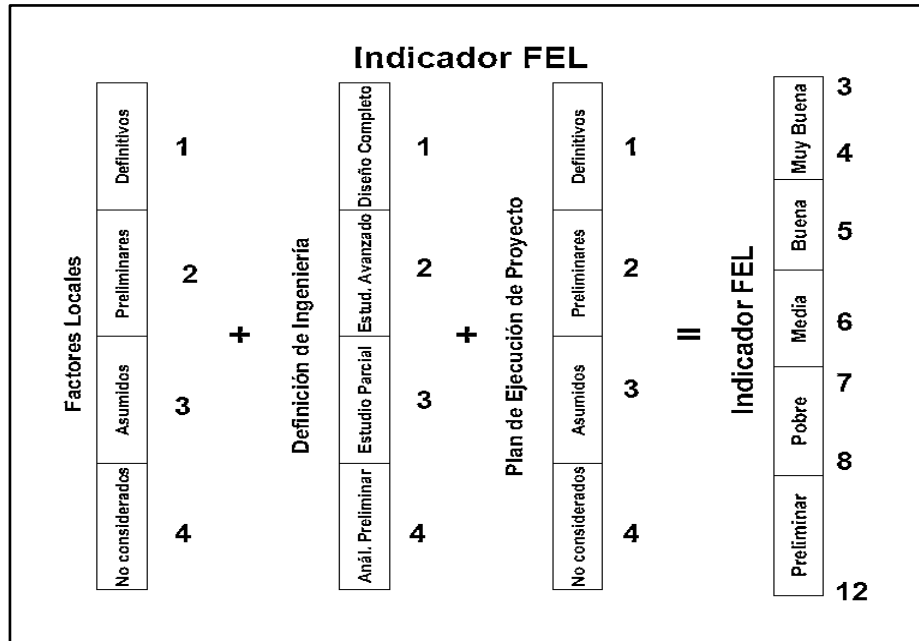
Indicador FEL

Factores Locales

| Definitivos | 1 |
|---|---|
| Preliminares | 2 |
| Asumidos | 3 |
| No considerados | 4 |

+

Definición de Ingeniería

| Diseño Completo | 1 |
|---|---|
| Estud. Avanzado | 2 |
| Estudio Parcial | 3 |
| Anál. Preliminar | 4 |

+

Plan de Ejecución de Proyecto

| Definitivos | 1 |
|---|---|
| Preliminares | 2 |
| Asumidos | 3 |
| No considerados | 4 |

=

Indicador FEL

3
Muy Buena
4
Buena
5
Media
6
7
Pobre
8
Preliminar
12